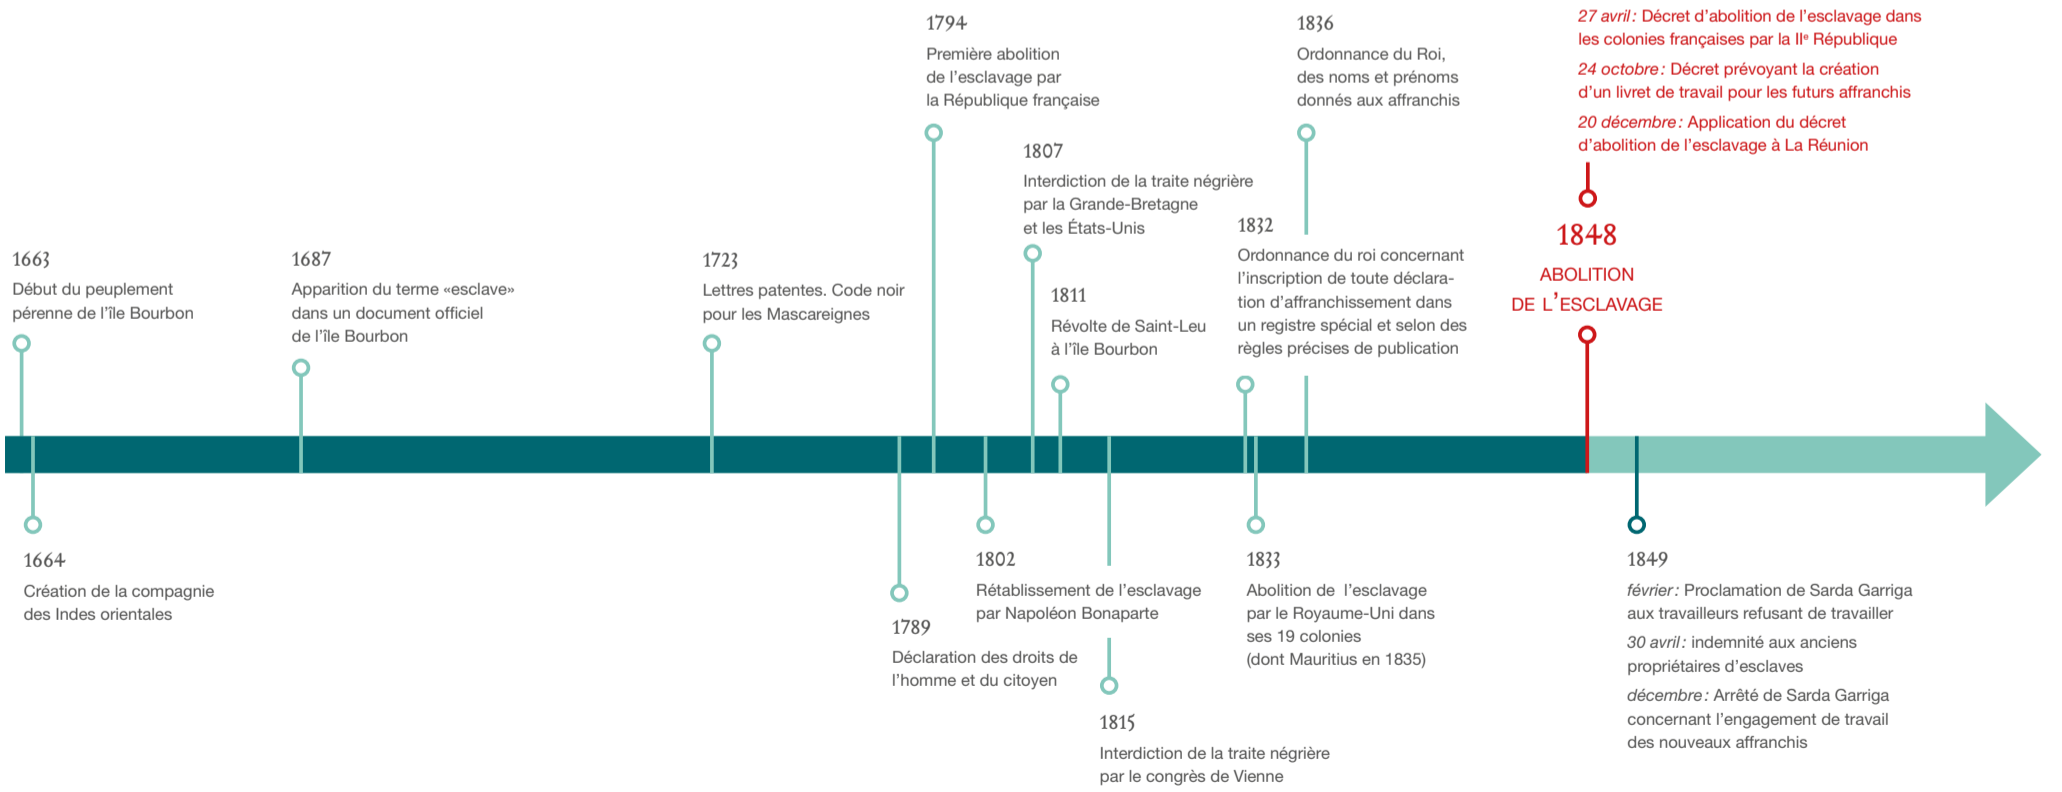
1663
Début du peuplement pérenne de l'île Bourbon

1664
Création de la compagnie des Indes orientales

1687
Apparition du terme «esclave» dans un document officiel de l'île Bourbon

1723
Lettres patentes. Code noir pour les Mascareignes

1789
Déclaration des droits de l'homme et du citoyen

1794
Première abolition de l'esclavage par la République française

1802
Rétablissement de l'esclavage par Napoléon Bonaparte

1807
Interdiction de la traite négrière par la Grande-Bretagne et les États-Unis

1811
Révolte de Saint-Leu à l'île Bourbon

1815
Interdiction de la traite négrière par le congrès de Vienne

1832
Ordonnance du roi concernant l'inscription de toute déclaration d'affranchissement dans un registre spécial et selon des règles précises de publication

1833
Abolition de l'esclavage par le Royaume-Uni dans ses 19 colonies (dont Mauritius en 1835)

1836
Ordonnance du Roi, des noms et prénoms donnés aux affranchis

27 avril : Décret d'abolition de l'esclavage dans les colonies françaises par la IIe République
24 octobre : Décret prévoyant la création d'un livret de travail pour les futurs affranchis
20 décembre : Application du décret d'abolition de l'esclavage à La Réunion

1848
ABOLITION DE L'ESCLAVAGE

1849
février : Proclamation de Sarda Garriga aux travailleurs refusant de travailler
30 avril : indemnité aux anciens propriétaires d'esclaves
décembre : Arrêté de Sarda Garriga concernant l'engagement de travail des nouveaux affranchis